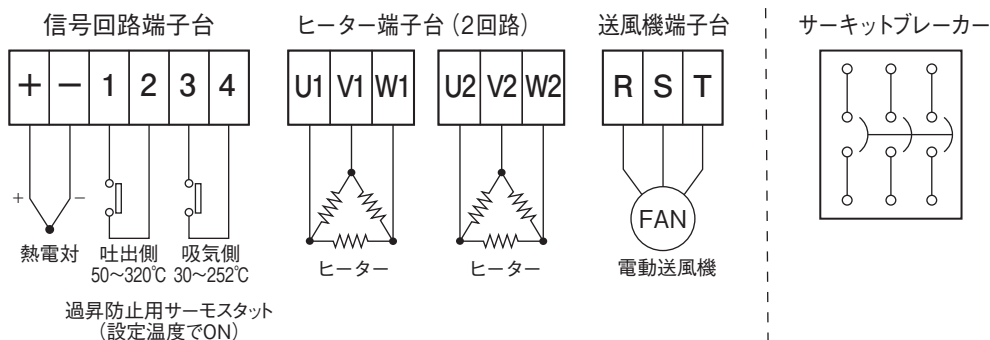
信号回路端子台

| + | − | 1 | 2 | 3 | 4 |
|---|---|---|---|---|---|

+ −

熱電対

吐出側
50〜320℃

吸気側
30〜252℃

過昇防止用サーモスタット
（設定温度でON）

ヒーター端子台（2回路）

| U1 | V1 | W1 |
|---|---|---|

| U2 | V2 | W2 |
|---|---|---|

ヒーター

ヒーター

送風機端子台

| R | S | T |
|---|---|---|

FAN

電動送風機

サーキットブレーカー